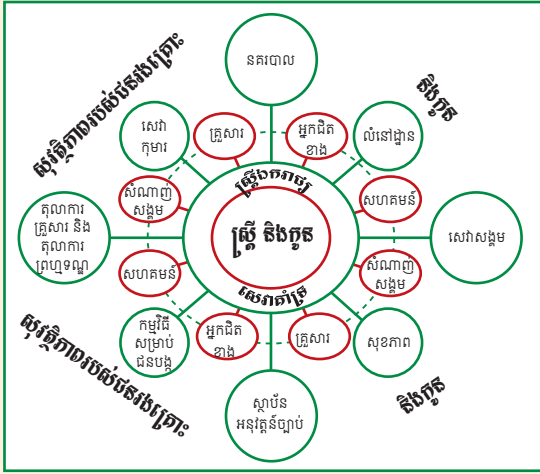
សុវត្ថិភាពរបស់ជនរងគ្រោះ

នគរបាល

និងកូន

សេវាកុមារ

គ្រួសារ

អ្នកជិតខាង

លំនៅដ្ឋាន

ស្ត្រីឯករាជ្យ

សំណាញ់សង្គម

សហគមន៍

គុលាការគ្រួសារ និងតុលាការព្រហ្មទណ្ឌ

ស្ត្រី និងកូន

សេវាសង្គម

សហគមន៍

សំណាញ់សង្គម

សេវាគាំទ្រ

សុវត្ថិភាពរបស់ជនរងគ្រោះ

កម្មវិធីសម្រាប់ជនបង្ក

អ្នកជិតខាង

គ្រួសារ

សុខភាព

ស្ថាប័នអនុវត្តន៍ច្បាប់

និងកូន